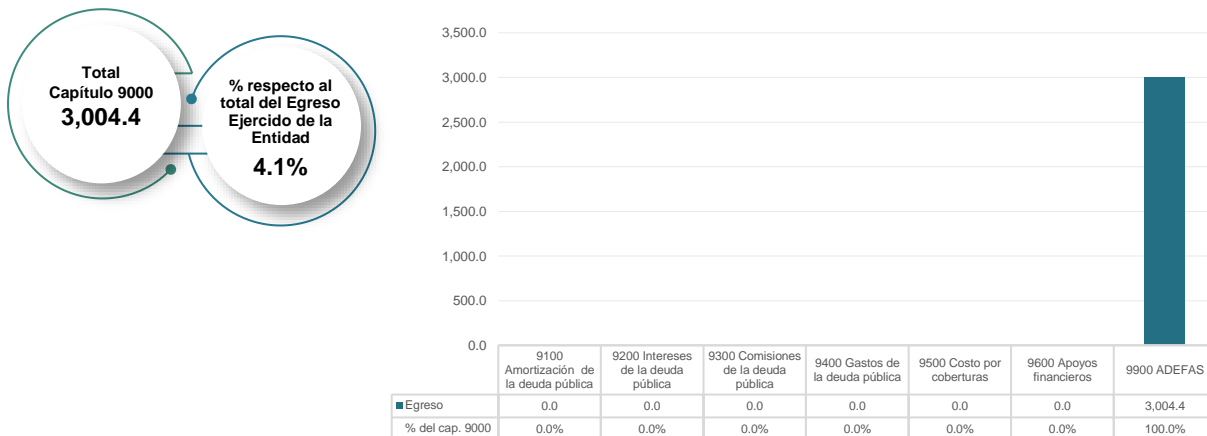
Total Capítulo 9000
3,004.4

% respecto al total del Egreso Ejercido de la Entidad
4.1%

3,500.0
3,000.0
2,500.0
2,000.0
1,500.0
1,000.0
500.0
0.0

| | 9100 Amortización de la deuda pública | 9200 Intereses de la deuda pública | 9300 Comisiones de la deuda pública | 9400 Gastos de la deuda pública | 9500 Costo por coberturas | 9600 Apoyos financieros | 9900 ADEFAS |
|---|---|---|---|---|---|---|---|
| Egreso | 0.0 | 0.0 | 0.0 | 0.0 | 0.0 | 0.0 | 3,004.4 |
| % del cap. 9000 | 0.0% | 0.0% | 0.0% | 0.0% | 0.0% | 0.0% | 100.0% |